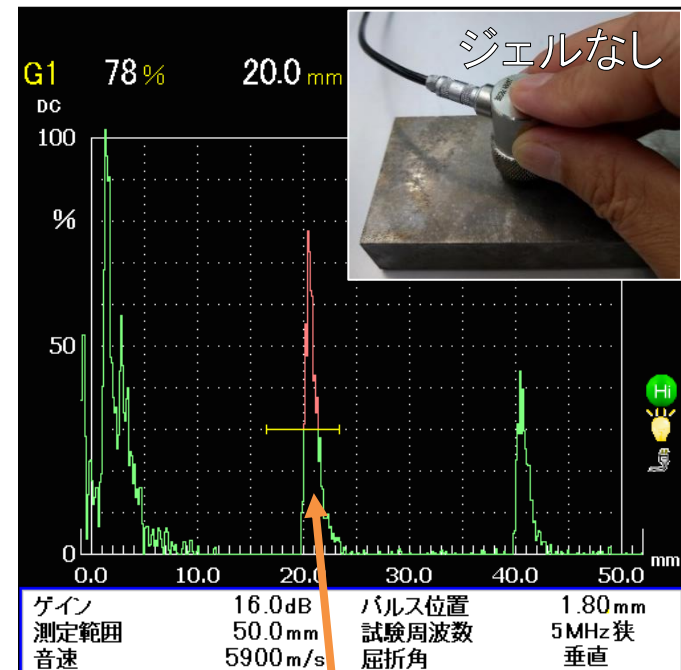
G1 78 % 20.0 mm

DC

100

%

50

0

0.0 10.0 20.0 30.0 40.0 50.0 mm

ジェルなし

Hi

| ゲイン | 16.0 dB | パルス位置 | 1.80 mm |
|---|---|---|---|
| 測定範囲 | 50.0 mm | 試験周波数 | 5MHz 狭 |
| 音速 | 5900 m/s | 屈折角 | 垂直 |